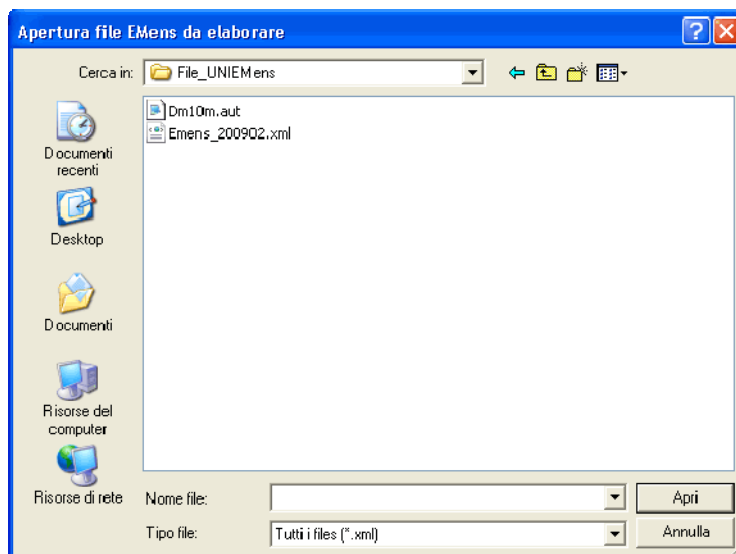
Apertura file EMens da elaborare

Cerca in: File_UNIEMens

Dm10m.aut
Emens_200902.xml

Documenti recenti

Desktop

Documenti

Risorse del computer

Risorse di rete

Nome file:

Apri

Tipo file: Tutti i files (*.xml)

Annulla